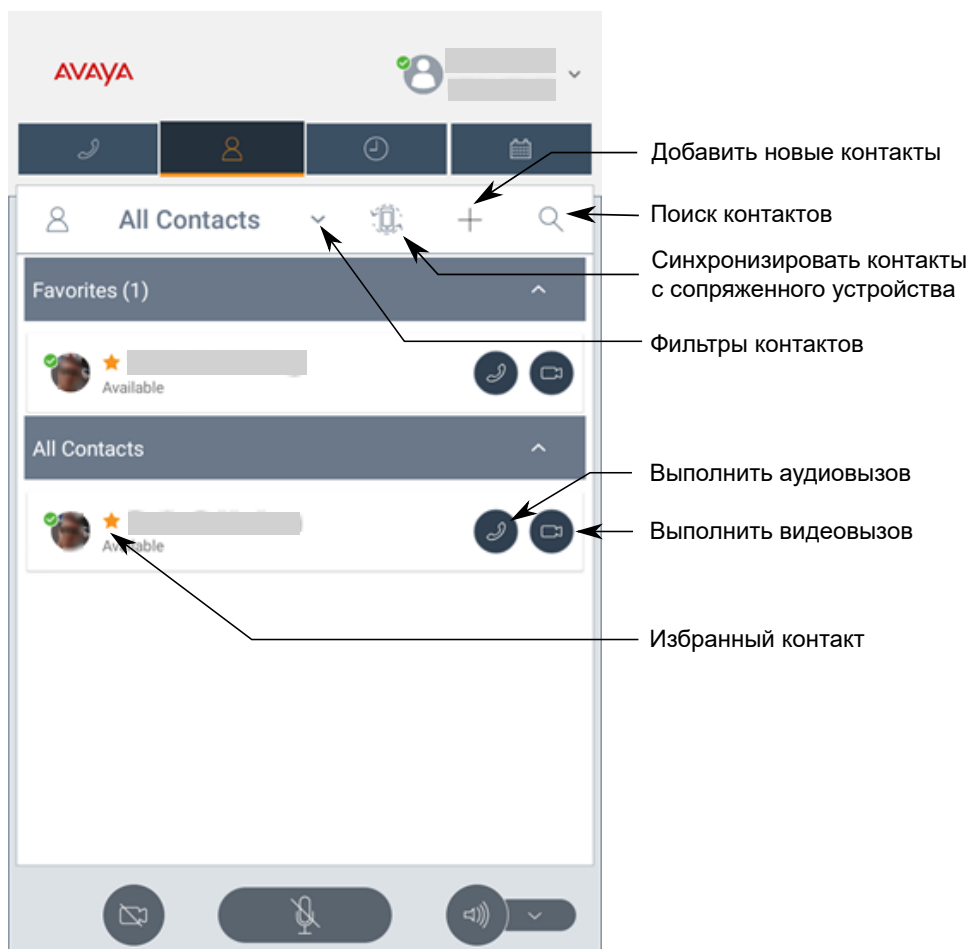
AVAYA

All Contacts

Favorites (1)

Available

All Contacts

Available

Добавить новые контакты

Поиск контактов

Синхронизировать контакты с сопряженного устройства

Фильтры контактов

Выполнить аудиовызов

Выполнить видеовызов

Избранный контакт